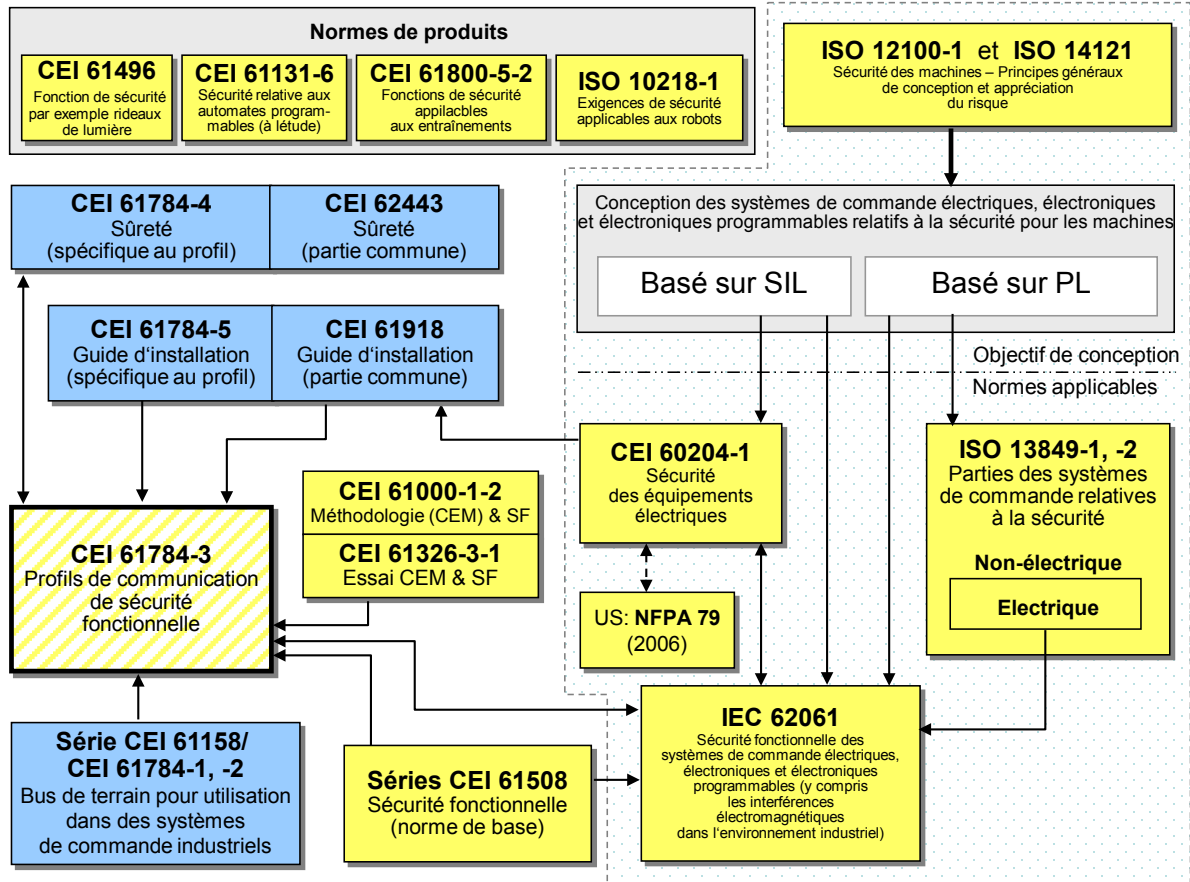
Normes de produits

CEI 61496
Fonction de sécurité par exemple rideaux de lumière

CEI 61131-6
Sécurité relative aux automates programmables (à létude)

CEI 61800-5-2
Fonctions de sécurité applacbles aux entraînements

ISO 10218-1
Exigences de sécurité applicables aux robots

ISO 12100-1 et ISO 14121
Sécurité des machines – Principes généraux de conception et appréciation du risque

Conception des systèmes de commande électriques, électroniques et électroniques programmables relatifs à la sécurité pour les machines

Basé sur SIL

Basé sur PL

Objectif de conception

Normes applicables

CEI 61784-4
Sûreté
(spécifique au profil)

CEI 62443
Sûreté
(partie commune)

CEI 61784-5
Guide d'installation
(spécifique au profil)

CEI 61918
Guide d'installation
(partie commune)

CEI 60204-1
Sécurité des équipements électriques

ISO 13849-1, -2
Parties des systèmes de commande relatives à la sécurité

Non-électrique

Electrique

CEI 61000-1-2
Méthodologie (CEM) & SF

CEI 61326-3-1
Essai CEM & SF

CEI 61784-3
Profils de communication de sécurité fonctionnelle

US: NFPA 79
(2006)

IEC 62061
Sécurité fonctionnelle des systèmes de commande électriques, électroniques et électroniques programmables (y compris les interférences électromagnétiques dans l'environnement industriel)

Série CEI 61158/
CEI 61784-1, -2
Bus de terrain pour utilisation dans des systèmes de commande industriels

Séries CEI 61508
Sécurité fonctionnelle
(norme de base)